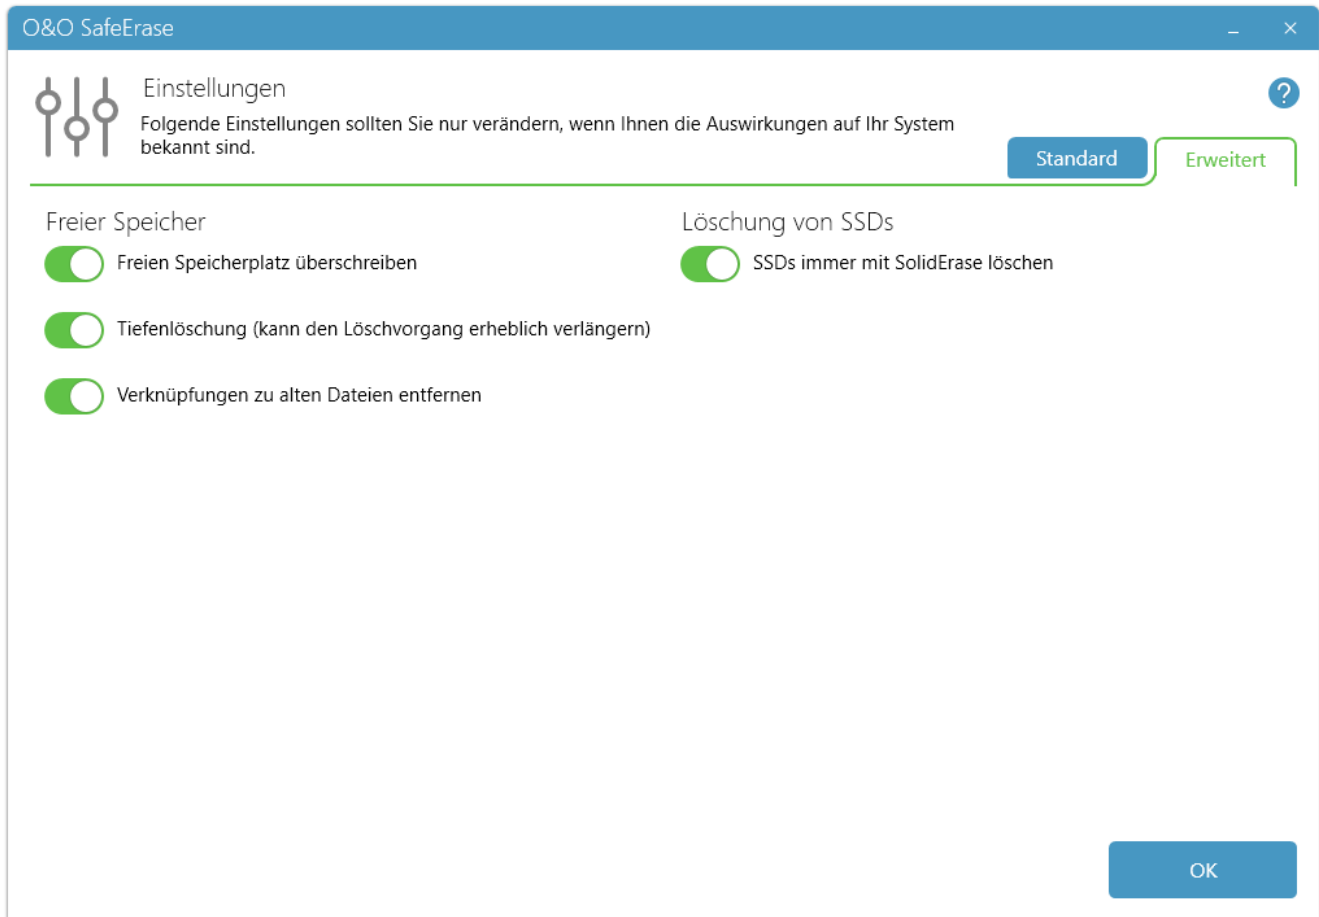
O&O SafeErase

Einstellungen

Folgende Einstellungen sollten Sie nur verändern, wenn Ihnen die Auswirkungen auf Ihr System bekannt sind.

?

Standard

Erweitert

Freier Speicher

Freien Speicherplatz überschreiben

Tiefenlöschung (kann den Löschvorgang erheblich verlängern)

Verknüpfungen zu alten Dateien entfernen

Löschung von SSDs

SSDs immer mit SolidErase löschen

OK